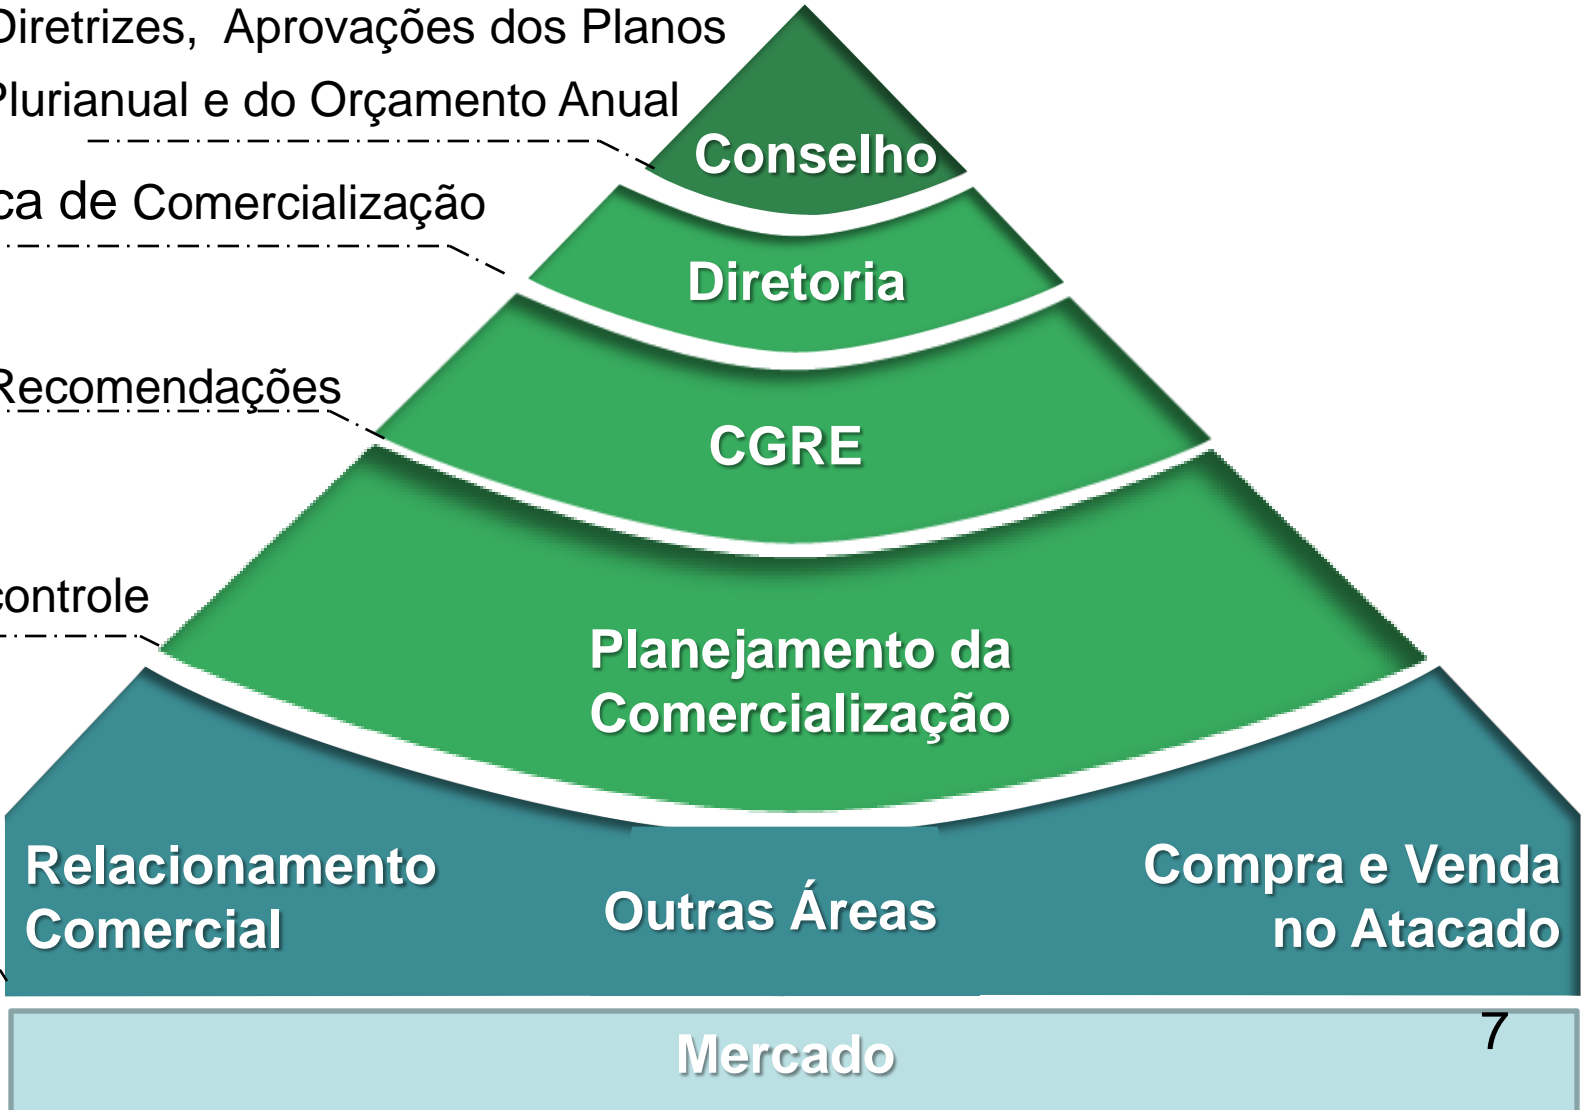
Diretrizes, Aprovações dos Planos
Plurianual e do Orçamento Anual

Conselho

ca de Comercialização

Diretoria

Recomendações

CGRE

controle

Planejamento da Comercialização

Relacionamento Comercial

Outras Áreas

Compra e Venda no Atacado

Mercado

7